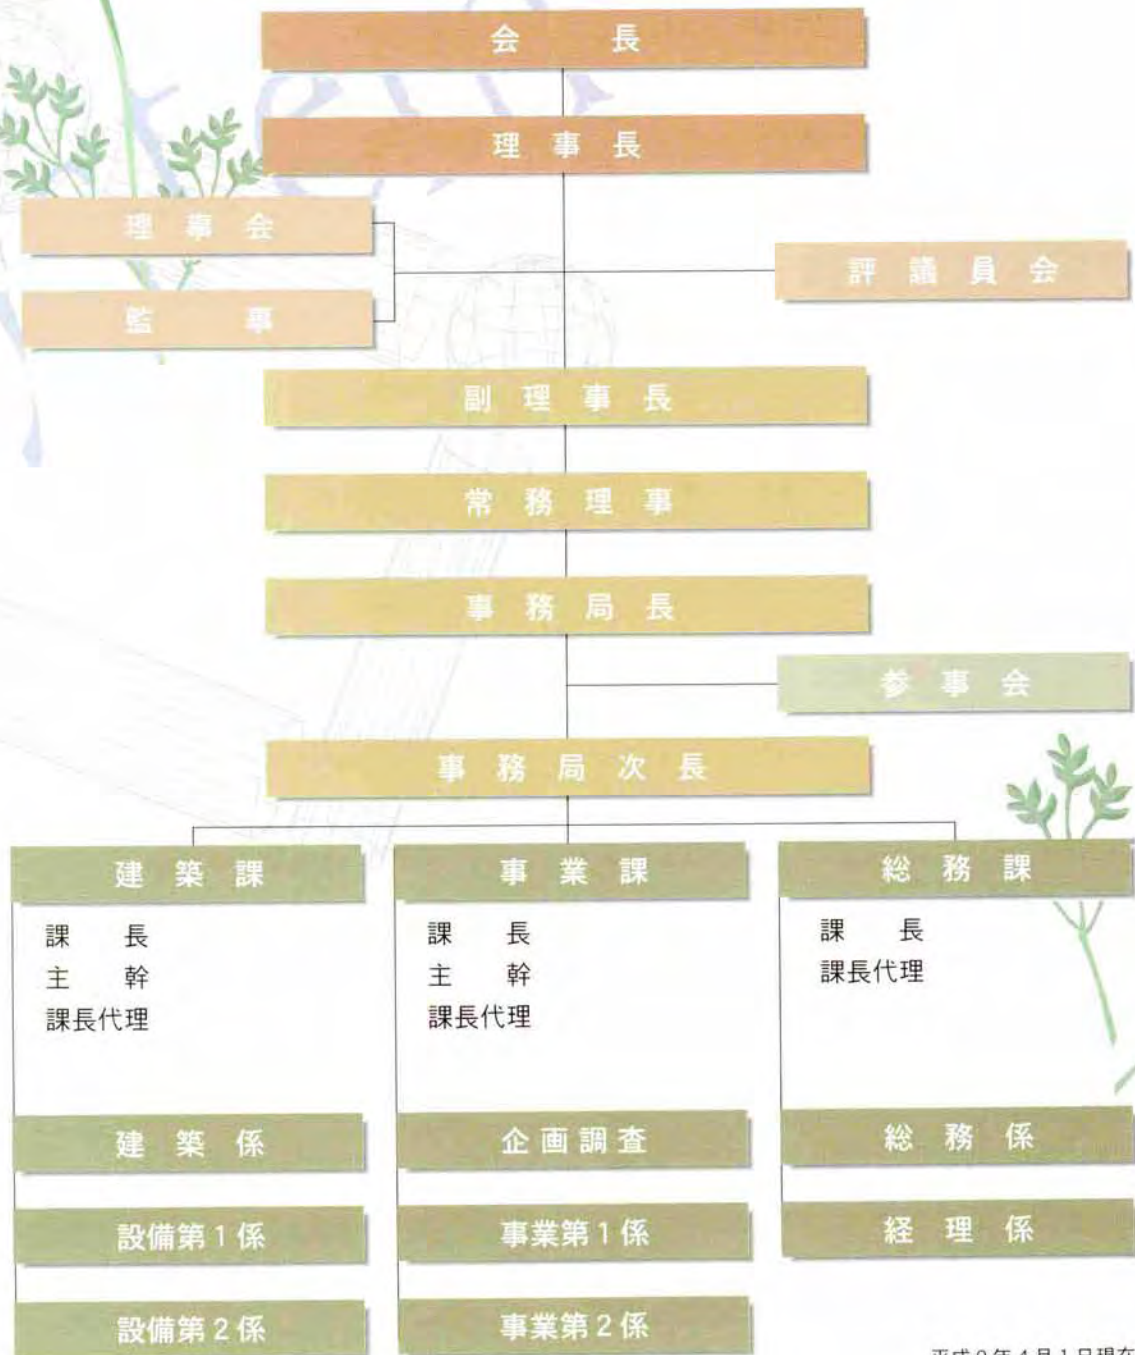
会 長

理事長

理事会

監 事

評議員会

副理事長

常務理事

事務局長

参事会

事務局次長

建築課

課 長
主 幹
課長代理

建築係

設備第1係

設備第2係

事業課

課 長
主 幹
課長代理

企画調査

事業第1係

事業第2係

総務課

課 長
課長代理

総務係

経理係

平成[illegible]年4月1日現在